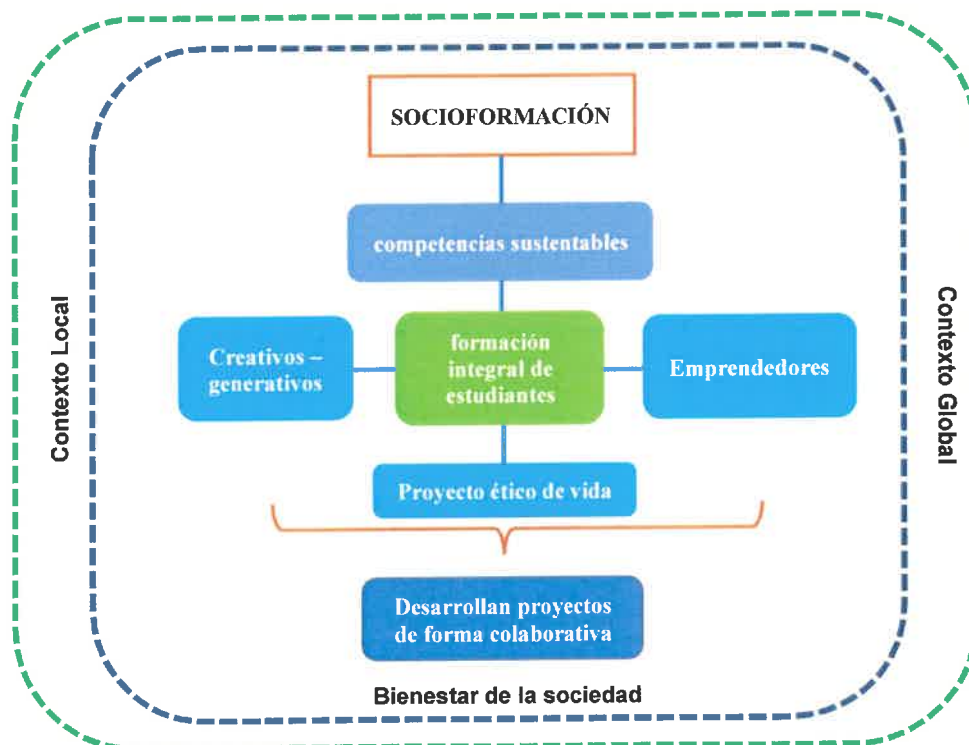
SOCIOFORMACIÓN

competencias sustentables

Contexto Local

Creativos – generativos

formación integral de estudiantes

Emprendedores

Contexto Global

Proyecto ético de vida

Desarrollan proyectos de forma colaborativa

Bienestar de la sociedad